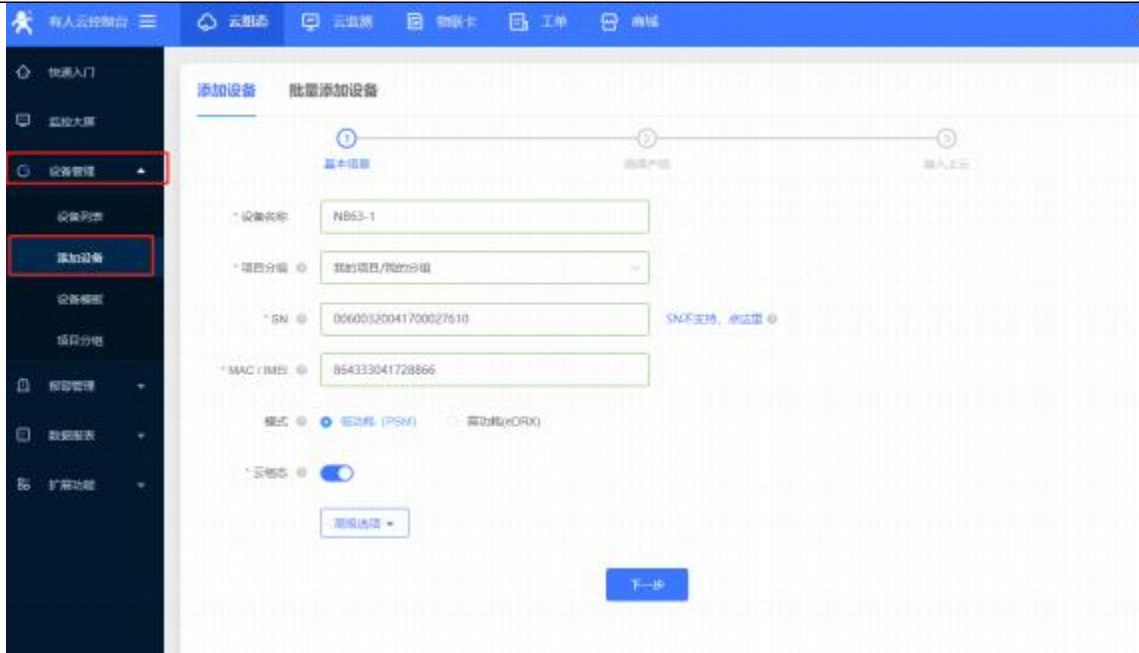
有人云控制台 ☰

云组态

云监测

物联卡

工单

商城

快速入门

监控大屏

设备管理

设备列表

添加设备

设备模板

项目分组

报警管理

数据报表

扩展功能

添加设备

批量添加设备

① 基本信息

② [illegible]

③ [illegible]

* 设备名称 NB63-1

* 项目分组 我的项目/我的分组

* SN 00600320041700027610

SN不支持，点这里

* MAC / IMEI 864333041728866

模式 低功耗 (PSM) 高功耗(eDRX)

* 云组态

高级选项

下一步